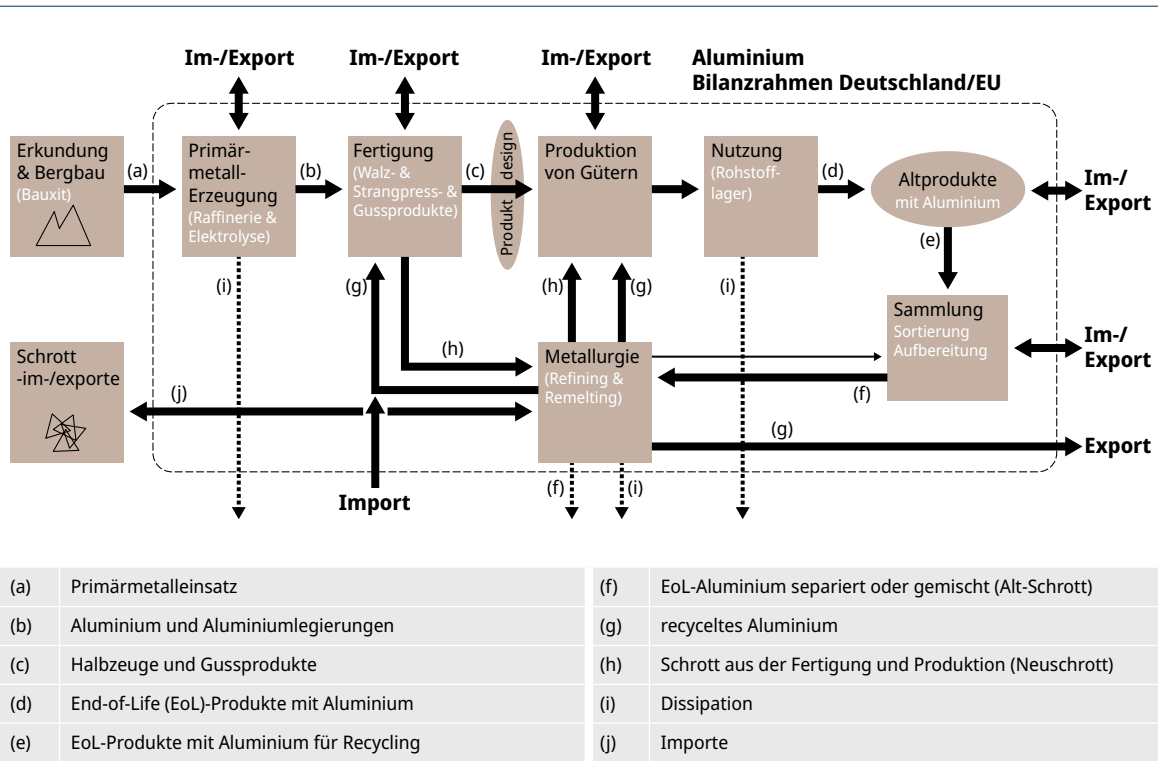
Im-/Export

Im-/Export

Im-/Export

Aluminium
Bilanzrahmen Deutschland/EU

Erkundung & Bergbau (Bauxit)

(a)

Primärmetall-Erzeugung (Raffinerie & Elektrolyse)

(b)

Fertigung (Walz- & Strangpress- & Gussprodukte)

(c)

Produkt design

Produktion von Gütern

Nutzung (Rohstofflager)

(d)

Altprodukte mit Aluminium

Im-/ Export

(e)

(i)

(g)

(h)

(g)

(i)

Sammlung Sortierung Aufbereitung

Im-/ Export

Schrott -im-/exporte

(h)

Metallurgie (Refining & Remelting)

(j)

(f)

(g)

Export

Import

(f)

(i)

| (a) | Primärmetalleinsatz | (f) | EoL-Aluminium separiert oder gemischt (Alt-Schrott) |
|---|---|---|---|
| (b) | Aluminium und Aluminiumlegierungen | (g) | recyceltes Aluminium |
| (c) | Halbzeuge und Gussprodukte | (h) | Schrott aus der Fertigung und Produktion (Neuschrott) |
| (d) | End-of-Life (EoL)-Produkte mit Aluminium | (i) | Dissipation |
| (e) | EoL-Produkte mit Aluminium für Recycling | (j) | Importe |